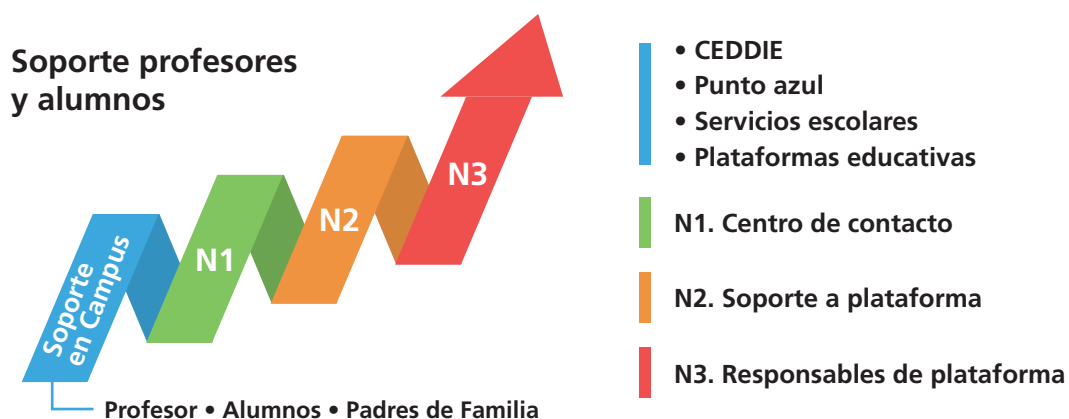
Soporte profesores y alumnos

Soporte en Campus

N1

N2

N3

Profesor • Alumnos • Padres de Familia

• CEDDIE
• Punto azul
• Servicios escolares
• Plataformas educativas

N1. Centro de contacto

N2. Soporte a plataforma

N3. Responsables de plataforma